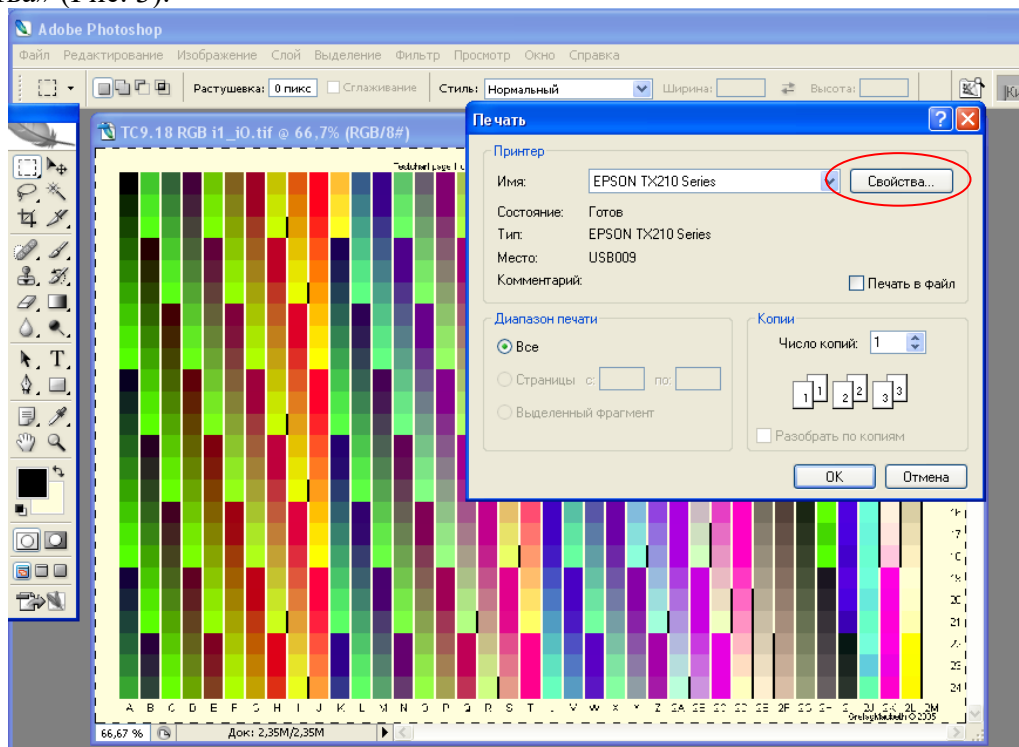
Adobe Photoshop

Файл Редактирование Изображение Слой Выделение Фильтр Просмотр Окно Справка

Растушевка: 0 пикс Сглаживание Стиль: Нормальный Ширина: Высота:

TC9.18 RGB i1_iO.tif @ 66,7% (RGB/8#)

Печать

Принтер

Имя: EPSON TX210 Series Свойства...

Состояние: Готов

Тип: EPSON TX210 Series

Место: USB009

Комментарий:

Печать в файл

Диапазон печати

Все

Страницы с: по:

Выделенный фрагмент

Копии

Число копий: 1

1 1 2 2 3 3

Разобрать по копиям

OK Отмена

A B C D E F G H I J K L M N O P Q R S T U V W X Y Z 2A 2B 2C 2D 2E 2F 2G 2H 2I 2J 2K 2L 2M

16 17 18 19 20 21 22 23 24

66,67 % Док: 2,35M/2,35M